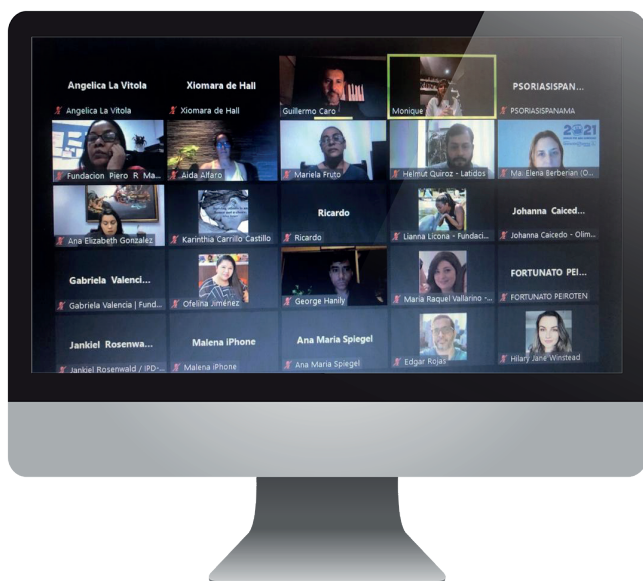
Angelica La Vitola
Angelica La Vitola
Xiomara de Hall
Xiomara de Hall
Guillermo Caro
Monique
PSORIASISPAN...
PSORIASISPANAMA
Fundacion Piero R Ma...
Aida Alfaro
Mariela Fruto
Helmut Quiroz - Latidos
2021
Ma. Elena Berberian (O...
Ana Elizabeth Gonzalez
Karinthia Carrillo Castillo
Ricardo
Ricardo
Lianna Licona - Fundaci...
Johanna Caiced...
Johanna Caicedo - Olim...
Gabriela Valenci...
Gabriela Valencia | Fund...
Ofelina Jiménez
George Hanily
Maria Raquel Vallarino -...
FORTUNATO PEI...
FORTUNATO PEIROTEN
Jankiel Rosenwa...
Jankiel Rosenwald / IPD-...
Malena iPhone
Malena iPhone
Ana Maria Spiegel
Ana Maria Spiegel
Edgar Rojas
Hilary Jane Winstead